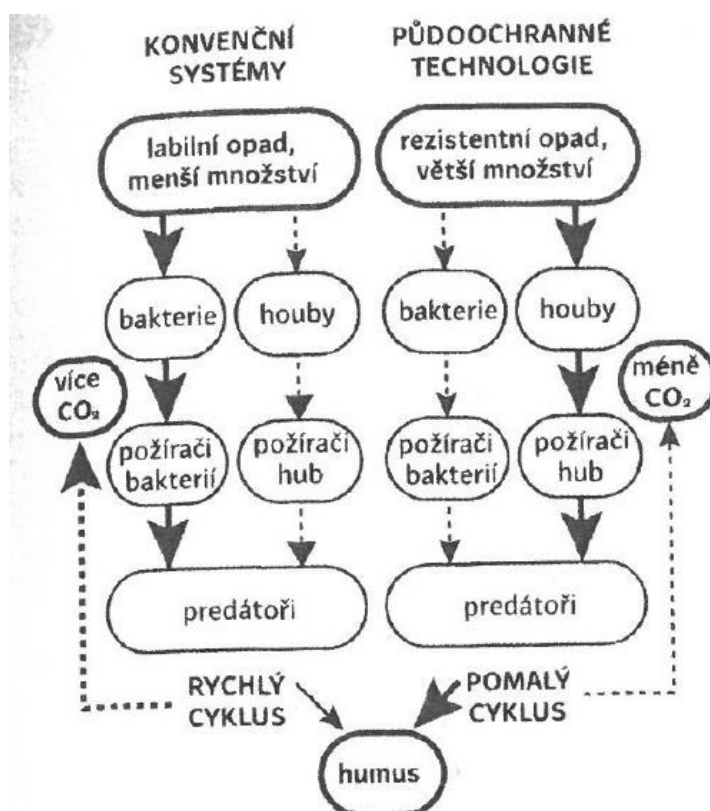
KONVENČNÍ SYSTÉMY

PŮDOOCHRANNÉ TECHNOLOGIE

labilní opad, menší množství

rezistentní opad, větší množství

bakterie

houby

bakterie

houby

více $CO_2$

méně $CO_2$

požírači bakterií

požírači hub

požírači bakterií

požírači hub

predátoři

predátoři

RYCHLÝ CYKLUS

POMALÝ CYKLUS

humus